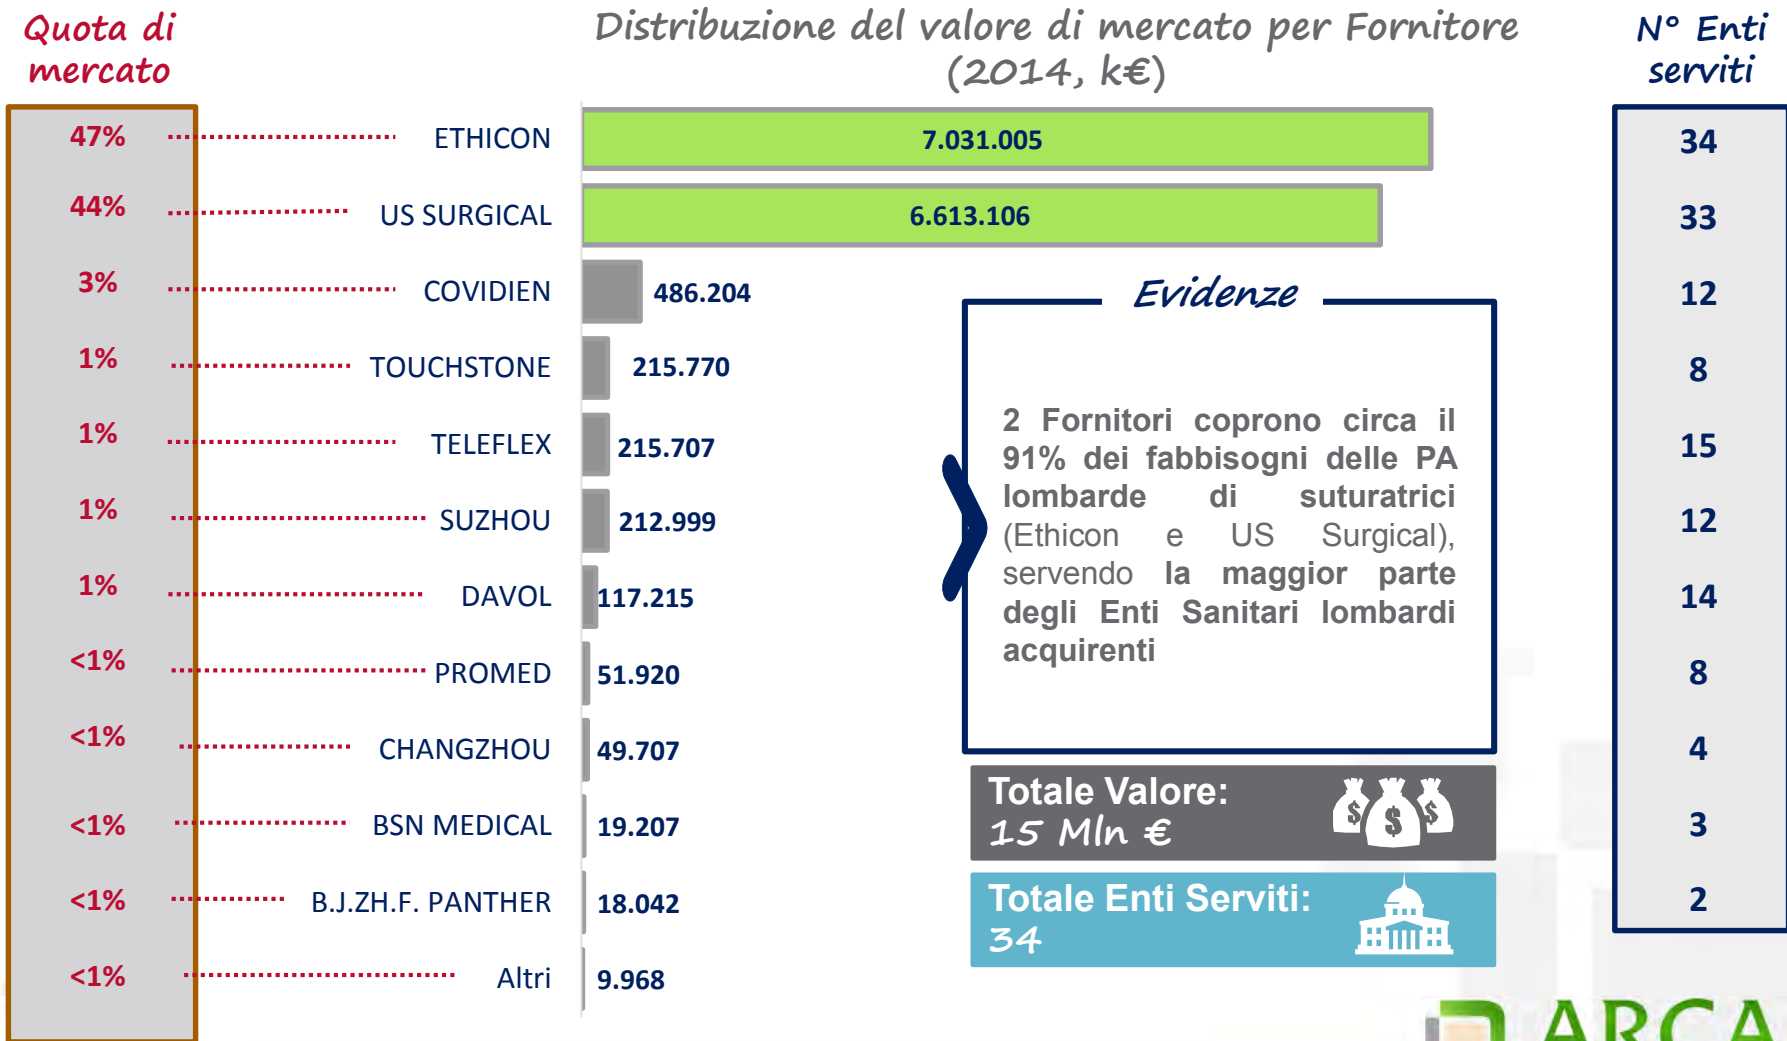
Quota di mercato

Distribuzione del valore di mercato per Fornitore (2014, k€)

N° Enti serviti

| Quota di mercato | Fornitore | Valore (k€) | N° Enti serviti |
|---|---|---|---|
| 47% | ETHICON | 7.031.005 | 34 |
| 44% | US SURGICAL | 6.613.106 | 33 |
| 3% | COVIDIEN | 486.204 | 12 |
| 1% | TOUCHSTONE | 215.770 | 8 |
| 1% | TELEFLEX | 215.707 | 15 |
| 1% | SUZHOU | 212.999 | 12 |
| 1% | DAVOL | 117.215 | 14 |
| <1% | PROMED | 51.920 | 8 |
| <1% | CHANGZHOU | 49.707 | 4 |
| <1% | BSN MEDICAL | 19.207 | 3 |
| <1% | B.J.ZH.F. PANTHER | 18.042 | 2 |
| <1% | Altri | 9.968 | |

Evidenze

2 Fornitori coprono circa il 91% dei fabbisogni delle PA lombarde di suturatrici (Ethicon e US Surgical), servendo la maggior parte degli Enti Sanitari lombardi acquirenti

Totale Valore: 15 Mln €

Totale Enti Serviti: 34

ARCA